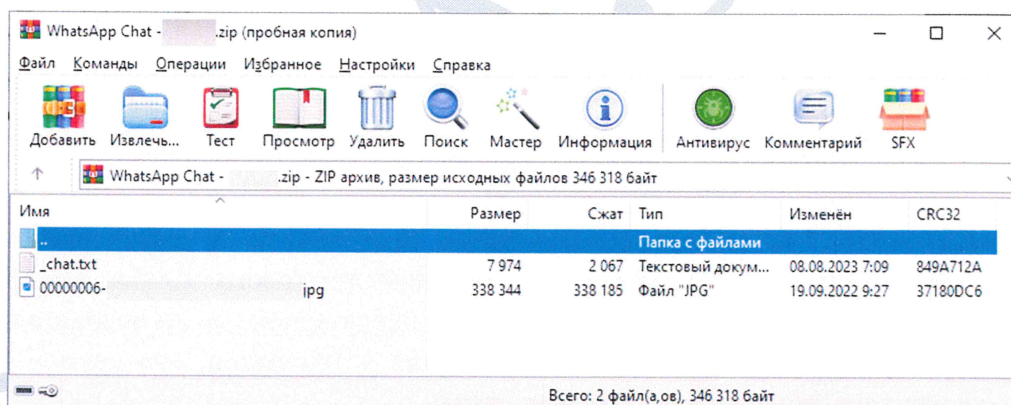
WhatsApp Chat - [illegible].zip (пробная копия)

Файл Команды Операции Избранное Настройки Справка

Добавить Извлечь... Тест Просмотр Удалить Поиск Мастер Информация Антивирус Комментарий SFX

WhatsApp Chat - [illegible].zip - ZIP архив, размер исходных файлов 346 318 байт

| Имя | Размер | Сжат | Тип | Изменён | CRC32 |
|---|---|---|---|---|---|
| .. | | | Папка с файлами | | |
| _chat.txt | 7 974 | 2 067 | Текстовый докум... | 08.08.2023 7:09 | 849A712A |
| 00000006-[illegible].jpg | 338 344 | 338 185 | Файл "JPG" | 19.09.2022 9:27 | 37180DC6 |

Всего: 2 файл(а,ов), 346 318 байт